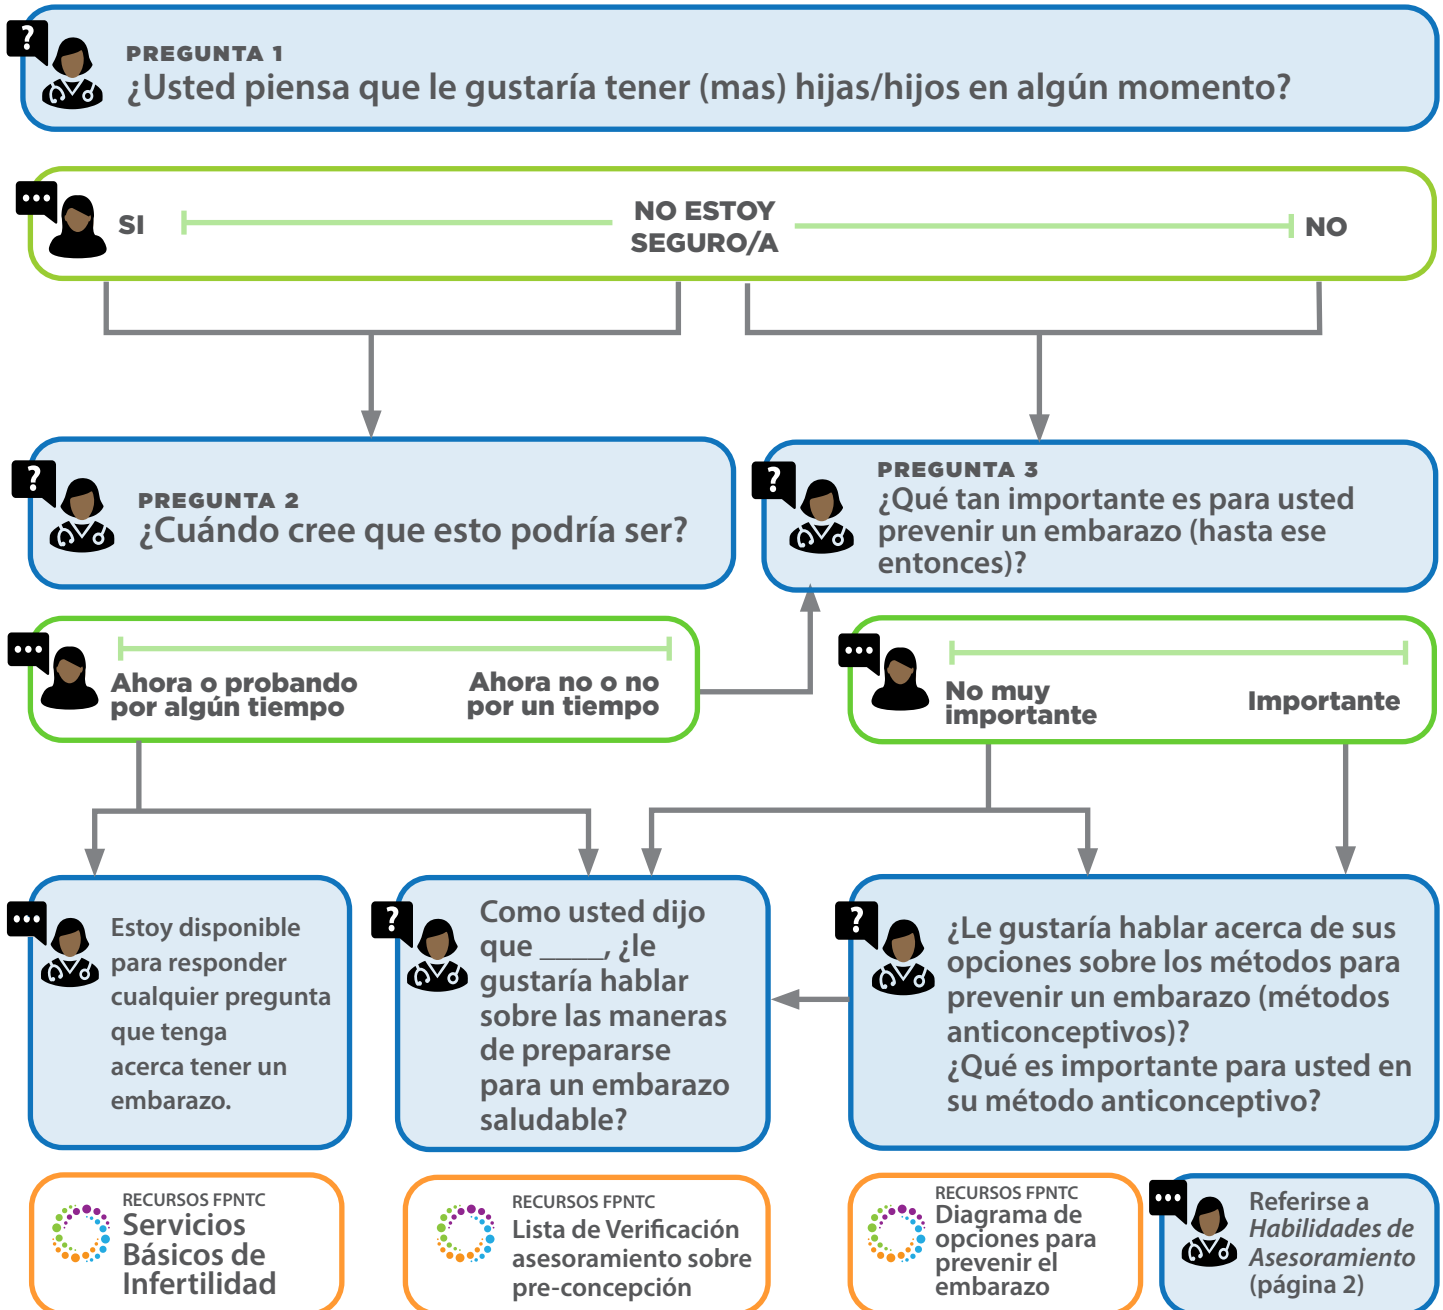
PREGUNTA 1
¿Usted piensa que le gustaría tener (mas) hijas/hijos en algún momento?

SI

NO ESTOY SEGURO/A

NO

PREGUNTA 2
¿Cuándo cree que esto podría ser?

PREGUNTA 3
¿Qué tan importante es para usted prevenir un embarazo (hasta ese entonces)?

Ahora o probando por algún tiempo

Ahora no o no por un tiempo

No muy importante

Importante

Estoy disponible para responder cualquier pregunta que tenga acerca tener un embarazo.

Como usted dijo que _____, ¿le gustaría hablar sobre las maneras de prepararse para un embarazo saludable?

¿Le gustaría hablar acerca de sus opciones sobre los métodos para prevenir un embarazo (métodos anticonceptivos)?
¿Qué es importante para usted en su método anticonceptivo?

RECURSOS FPNTC
Servicios Básicos de Infertilidad

RECURSOS FPNTC
Lista de Verificación asesoramiento sobre pre-concepción

RECURSOS FPNTC
Diagrama de opciones para prevenir el embarazo

Referirse a Habilidades de Asesoramiento (página 2)